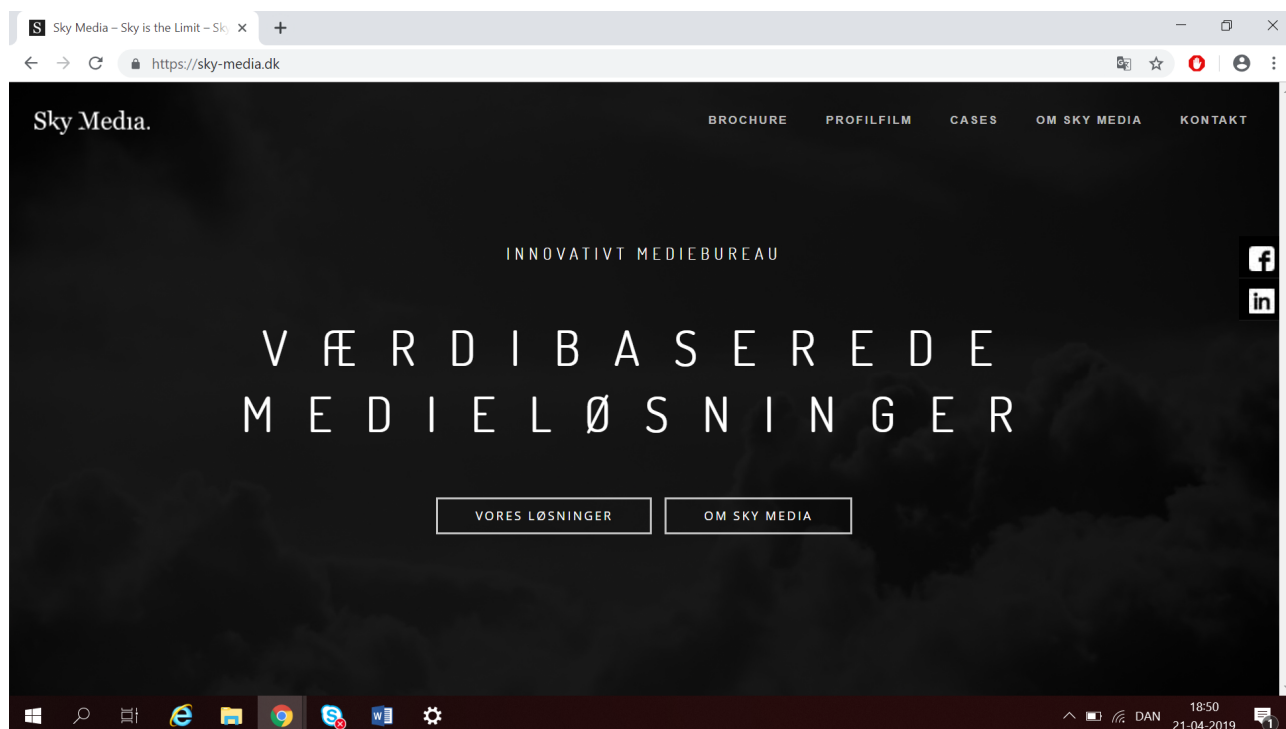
Sky Media – Sky is the Limit – Sk

https://sky-media.dk

Sky Media.

BROCHURE PROFILFILM CASES OM SKY MEDIA KONTAKT

INNOVATIVT MEDIEBUREAU

VÆRDIBASEREDE MEDIELØSNINGER

VORES LØSNINGER

OM SKY MEDIA

DAN 18:50 21-04-2019